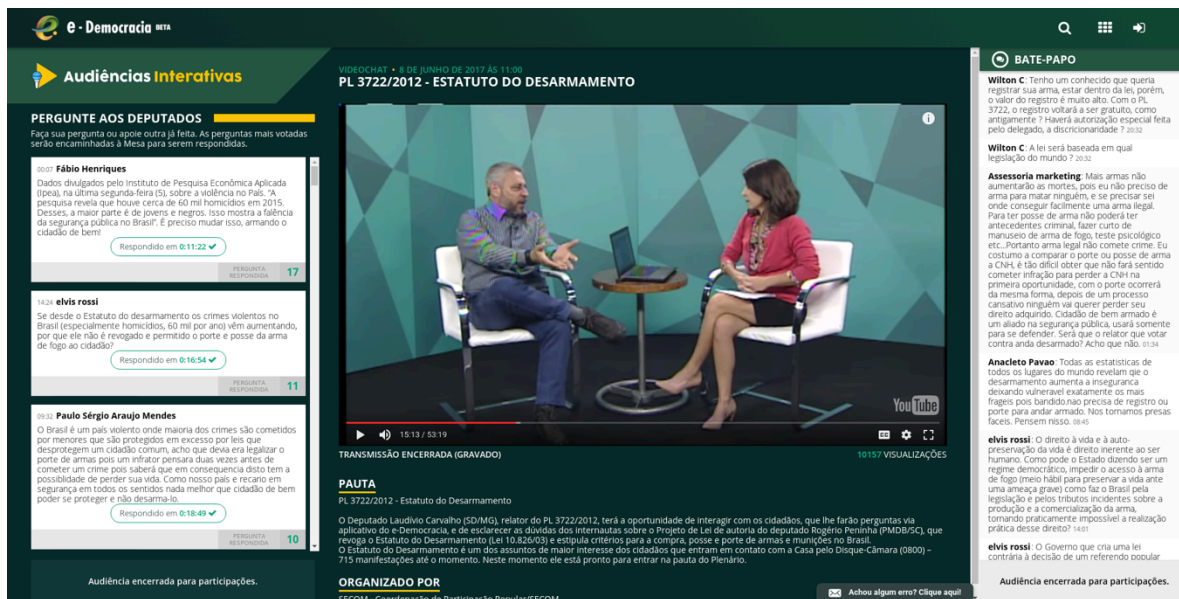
e - Democracia BETA

Audiências Interativas

PERGUNTE AOS DEPUTADOS
Faça sua pergunta ou apoie outra já feita. As perguntas mais votadas serão encaminhadas à Mesa para serem respondidas.

00:07 Fábio Henriques
Dados divulgados pelo Instituto de Pesquisa Econômica Aplicada (Ipea), na última segunda-feira (5), sobre a violência no País. "A pesquisa revela que houve cerca de 60 mil homicídios em 2015. Desses, a maior parte é de jovens e negros. Isso mostra a falência da segurança pública no Brasil". É preciso mudar isso, armando o cidadão de bem!
Respondido em 0:11:22
PERGUNTA RESPONDIDA 17

14:24 elvis rossi
Se desde o Estatuto do desarmamento os crimes violentos no Brasil (especialmente homicídios, 60 mil por ano) vêm aumentando, por que ele não é revogado e permitido o porte e posse da arma de fogo ao cidadão?
Respondido em 0:16:54
PERGUNTA RESPONDIDA 11

09:32 Paulo Sérgio Araujo Mendes
O Brasil é um país violento onde maioria dos crimes são cometidos por menores que são protegidos em excesso por leis que desprotegem um cidadão comum, acho que devia era legalizar o porte de armas pois um infrator pensara duas vezes antes de cometer um crime pois saberá que em consequencia disto tem a possibilidade de perder sua vida. Como nosso país e recario em segurança em todos os sentidos nada melhor que cidadão de bem poder se proteger e não desarma-lo.
Respondido em 0:18:49
PERGUNTA RESPONDIDA 10

Audiência encerrada para participações.

VIDEOCHAT • 8 DE JUNHO DE 2017 ÀS 11:00
PL 3722/2012 - ESTATUTO DO DESARMAMENTO

15:13 / 53:19
YouTube

TRANSMISSÃO ENCERRADA (GRAVADO)
10157 VISUALIZAÇÕES

PAUTA
PL 3722/2012 - Estatuto do Desarmamento

O Deputado Laudivio Carvalho (SD/MG), relator do PL 3722/2012, terá a oportunidade de interagir com os cidadãos, que lhe farão perguntas via aplicativo do e-Democracia, e de esclarecer as dúvidas dos internautas sobre o Projeto de Lei de autoria do deputado Rogério Peninha (PMDB/SC), que revoga o Estatuto do Desarmamento (Lei 10.826/03) e estipula critérios para a compra, posse e porte de armas e munições no Brasil.
O Estatuto do Desarmamento é um dos assuntos de maior interesse dos cidadãos que entram em contato com a Câmara pelo Disque-Câmara (0800) – 715 manifestações até o momento. Neste momento ele está pronto para entrar na pauta do Plenário.

ORGANIZADO POR
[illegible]

Achou algum erro? Clique aqui!

BATE-PAPO
Wilton C: Tenho um conhecido que queria registrar sua arma, estar dentro da lei, porém, o valor do registro é muito alto. Com o PL 3722, o registro voltará a ser gratuito, como antigamente ? Haverá autorização especial feita pelo delegado, a discricionaridade ? 20:32

Wilton C: A lei será baseada em qual legislação do mundo ? 20:32

Assessoria marketing: Mais armas não aumentarão as mortes, pois eu não preciso de arma para matar ninguém, e se precisar sei onde conseguir facilmente uma arma ilegal. Para ter posse de arma não poderá ter antecedentes criminal, fazer curto de manuseio de arma de fogo, teste psicológico etc...Portanto arma legal não comete crime. Eu costumo a comparar o porte ou posse de arma a CNH, é tão difícil obter que não fará sentido cometer infração para perder a CNH na primeira oportunidade, com o porte ocorrerá da mesma forma, depois de um processo cansativo ninguém vai querer perder seu direito adquirido. Cidadão de bem armado é um aliado na segurança pública, usará somente para se defender. Será que o relator que votar contra anda desarmado? Acho que não. 01:34

Anacleto Pavao: Todas as estatisticas de todos os lugares do mundo revelam qie o desarmamento aumenta a inseguranca deixando vulneravel exatamente os mais frageis pois bandido.nao precisa de registro ou porte para andar armado. Nos tornamos presas faceis. Pensem nisso. 08:45

elvis rossi: O direito à vida e à auto-preservação da vida é direito inerente ao ser humano. Como pode o Estado dizendo ser um regime democrático, impedir o acesso à arma de fogo (meio hábil para preservar a vida ante uma ameaça grave) como faz o Brasil pela legislação e pelos tributos incidentes sobre a produção e a comercialização da arma, tornando praticamente impossível a realização prática desse direito? 14:01

elvis rossi: O Governo que cria uma lei contrária à decisão de um referendo popular

Audiência encerrada para participações.